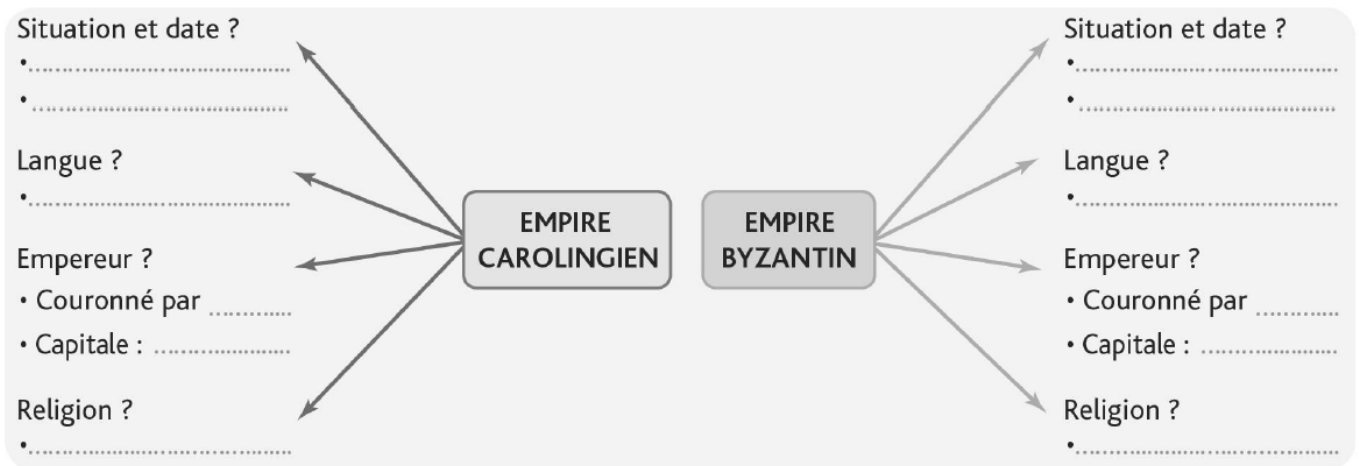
Situation et date ?
•..............................
•..............................

Langue ?
•..............................

Empereur ?
• Couronné par ............
• Capitale : ....................

Religion ?
•..............................

EMPIRE CAROLINGIEN

EMPIRE BYZANTIN

Situation et date ?
•..............................
•..............................

Langue ?
•..............................

Empereur ?
• Couronné par ............
• Capitale : ....................

Religion ?
•..............................